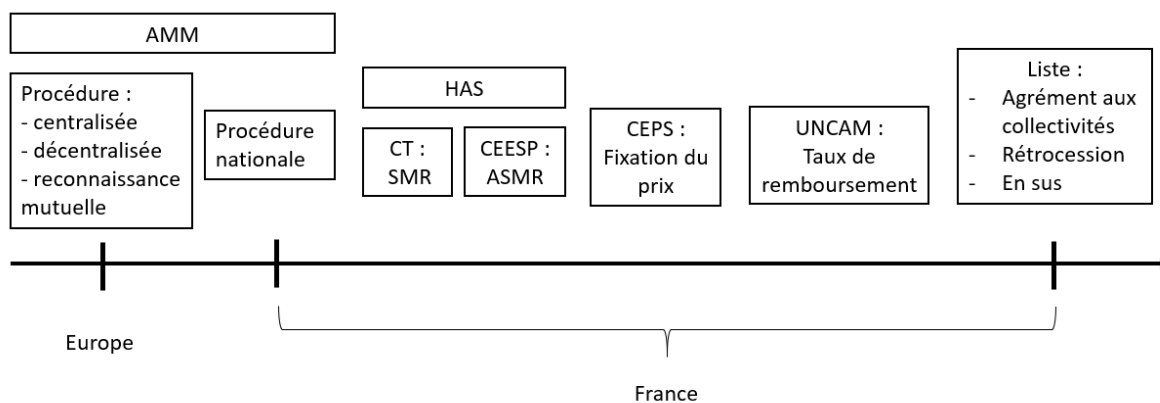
AMM

Procédure :
- centralisée
- décentralisée
- reconnaissance mutuelle

Procédure nationale

HAS

CT : SMR

CEESP : ASMR

CEPS : Fixation du prix

UNCAM : Taux de remboursement

Liste :
- Agrément aux collectivités
- Rétrocession
- En sus

Europe

France